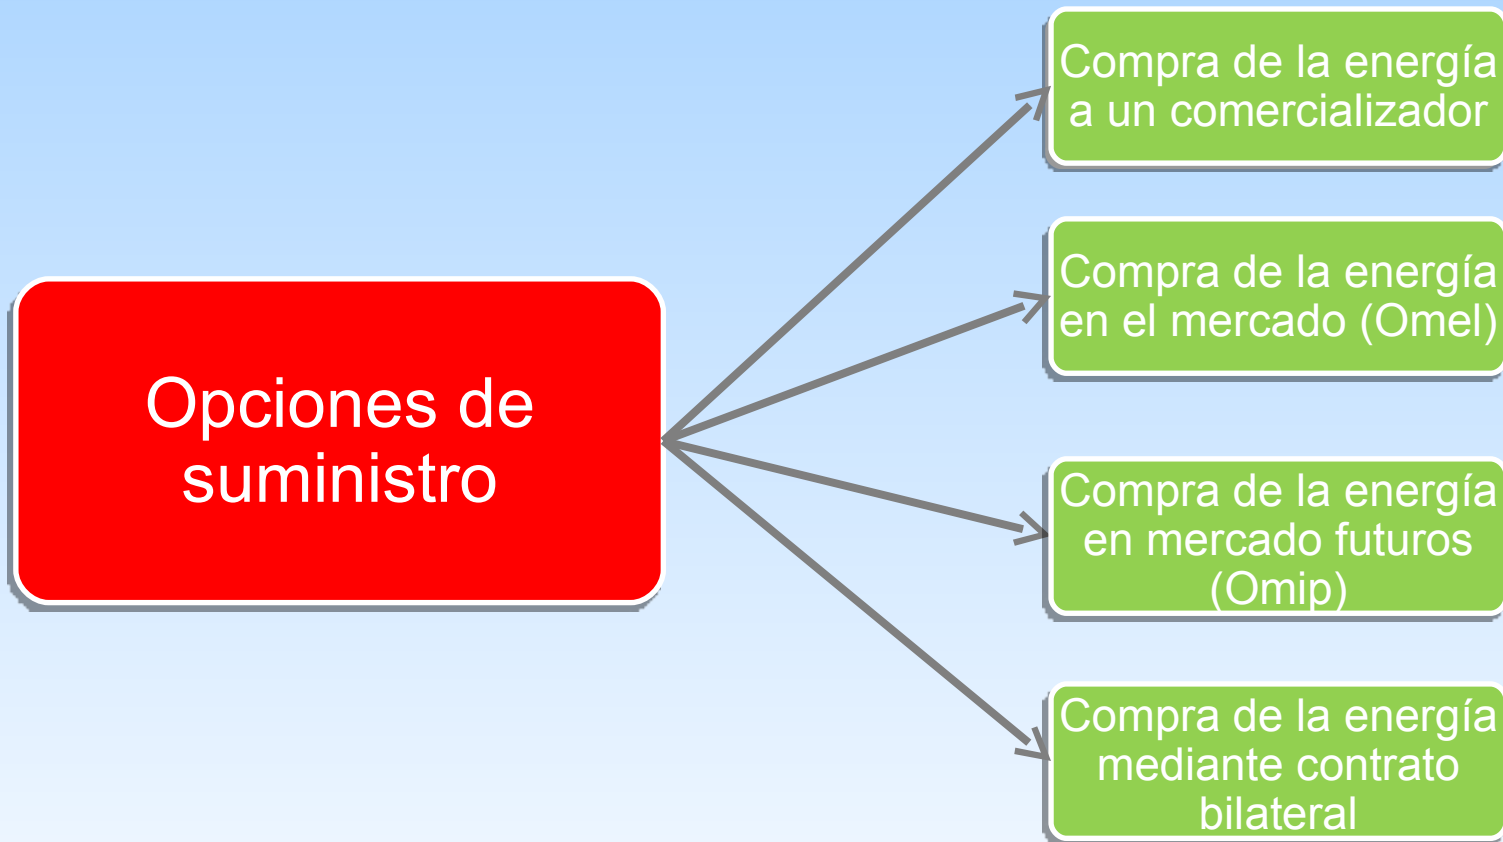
Opciones de suministro

Compra de la energía a un comercializador

Compra de la energía en el mercado (Omel)

Compra de la energía en mercado futuros (Omip)

Compra de la energía mediante contrato bilateral